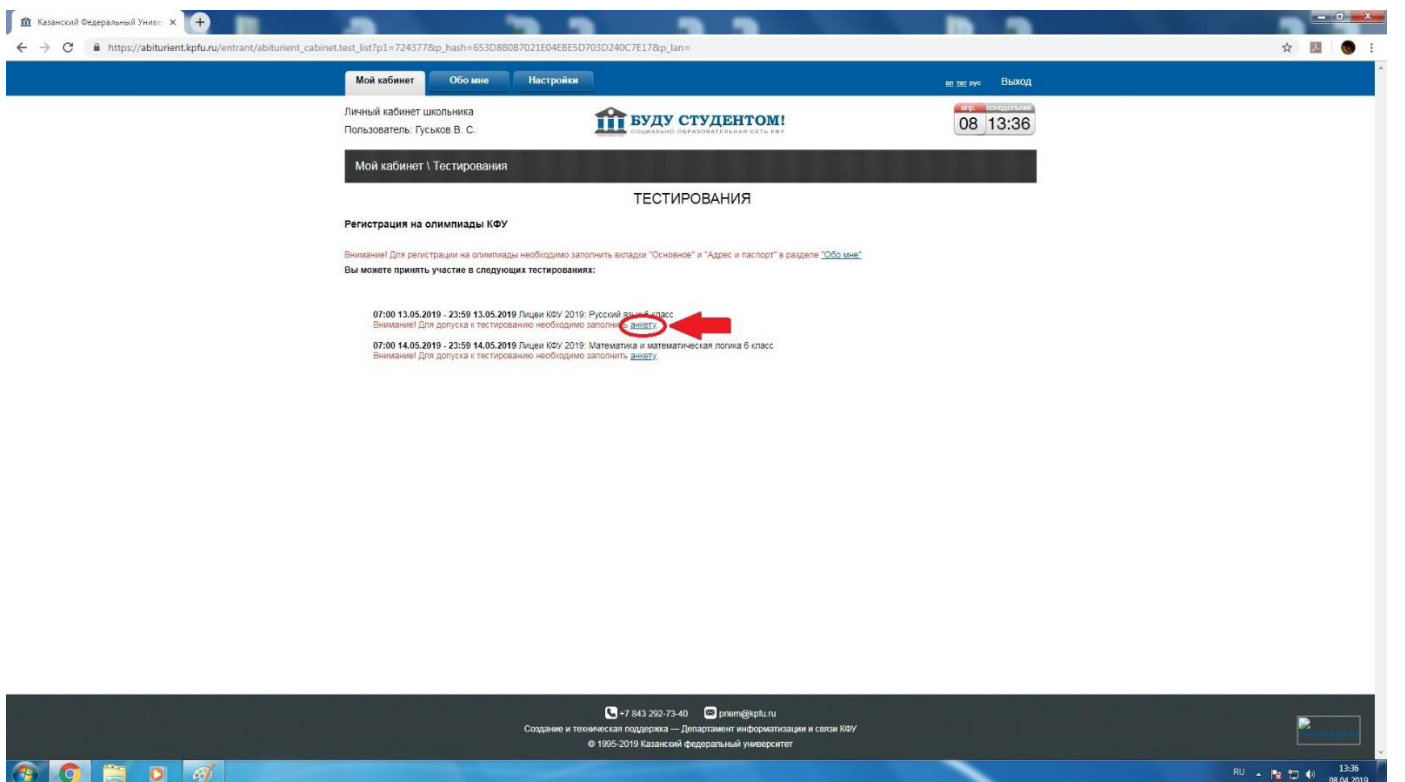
Казанский Федеральный Униве ×

https://abiturient.kpfu.ru/entrant/abiturient_cabinet.test_list?p1=724377&p_hash=653D880B7021E04EBE5D703D240C7E17&p_lan=

Мой кабинет | Обо мне | Настройки

en тат рус Выход

Личный кабинет школьника
Пользователь: Гуськов В. С.

БУДУ СТУДЕНТОМ!
СОЦИАЛЬНО-ОБРАЗОВАТЕЛЬНАЯ СЕТЬ КФУ

апр. понедельник
08 13:36

Мой кабинет \ Тестирования

ТЕСТИРОВАНИЯ

Регистрация на олимпиады КФУ

Внимание! Для регистрации на олимпиады необходимо заполнить вкладки "Основное" и "Адрес и паспорт" в разделе "Обо мне"
Вы можете принять участие в следующих тестированиях:

07:00 13.05.2019 - 23:59 13.05.2019 Лицеи КФУ 2019: Русский язык 6 класс
Внимание! Для допуска к тестированию необходимо заполнить анкету.

07:00 14.05.2019 - 23:59 14.05.2019 Лицеи КФУ 2019: Математика и математическая логика 6 класс
Внимание! Для допуска к тестированию необходимо заполнить анкету.

+7 843 292-73-40 priem@kpfu.ru
Создание и техническая поддержка — Департамент информатизации и связи КФУ
© 1995-2019 Казанский федеральный университет

RU 13:36 08.04.2019